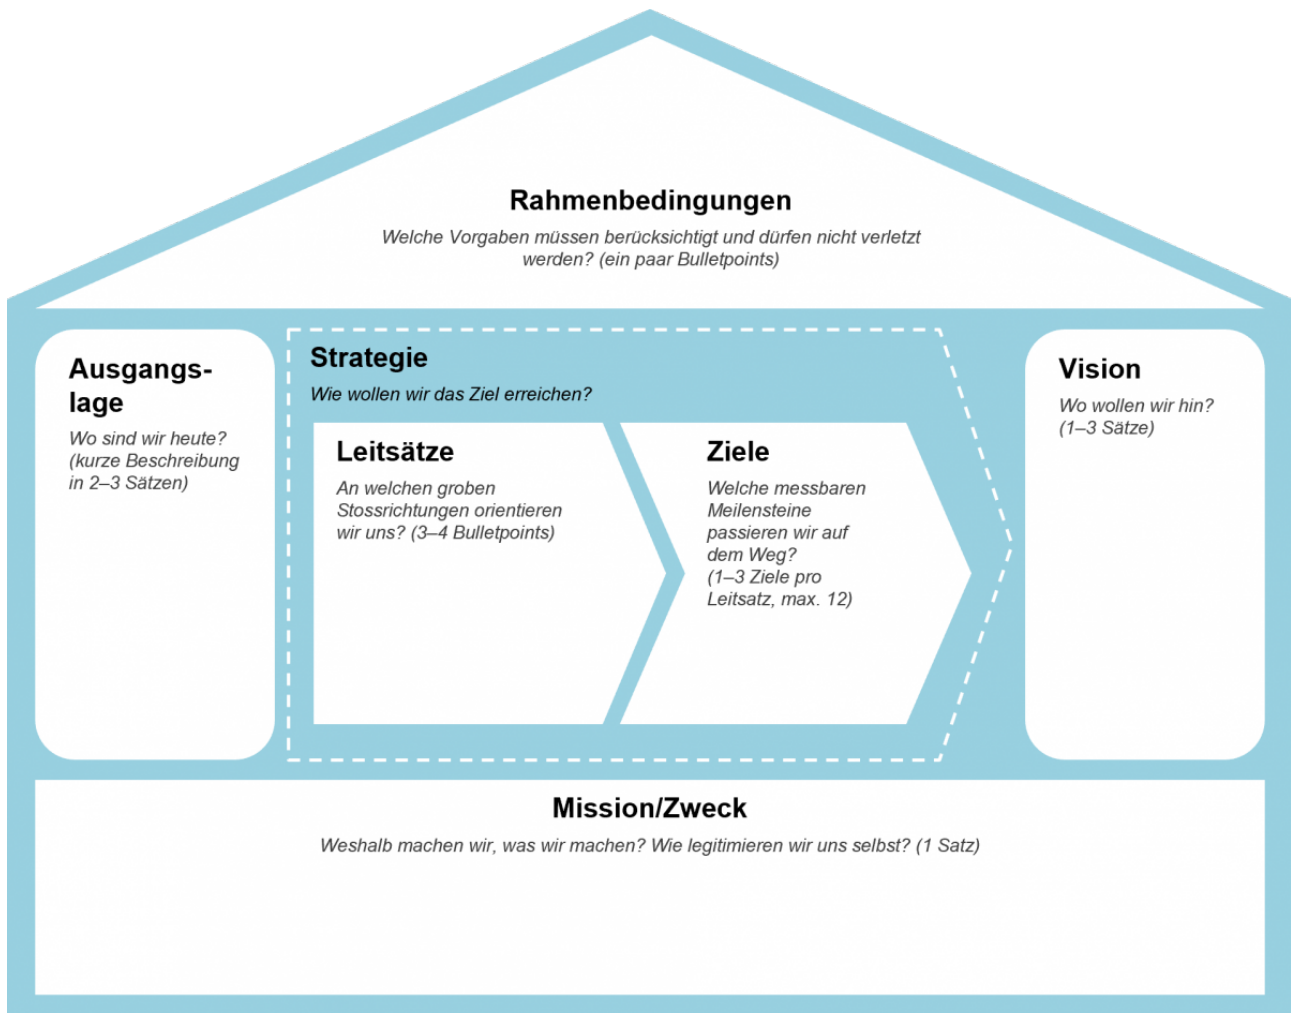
Rahmenbedingungen

Welche Vorgaben müssen berücksichtigt und dürfen nicht verletzt werden? (ein paar Bulletpoints)

Ausgangslage

Wo sind wir heute? (kurze Beschreibung in 2–3 Sätzen)

Strategie

Wie wollen wir das Ziel erreichen?

Leitsätze

An welchen groben Stossrichtungen orientieren wir uns? (3–4 Bulletpoints)

Ziele

Welche messbaren Meilensteine passieren wir auf dem Weg? (1–3 Ziele pro Leitsatz, max. 12)

Vision

Wo wollen wir hin? (1–3 Sätze)

Mission/Zweck

Weshalb machen wir, was wir machen? Wie legitimieren wir uns selbst? (1 Satz)